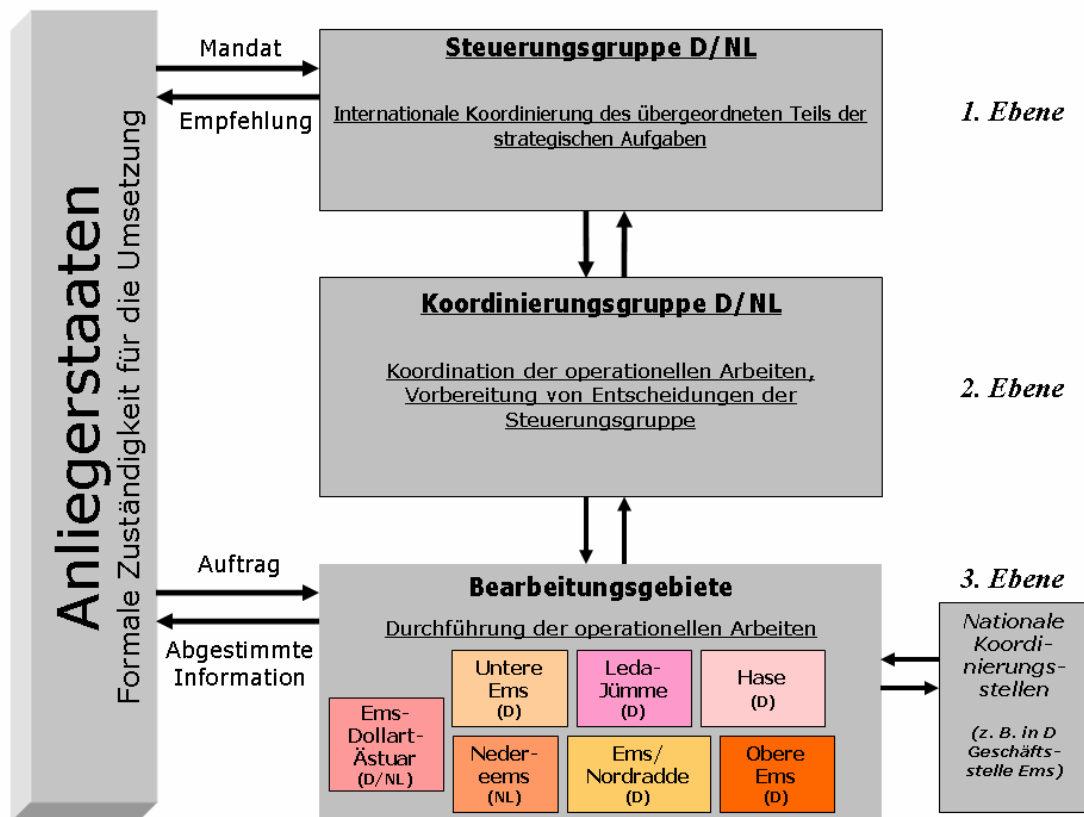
Anliegerstaaten
Formale Zuständigkeit für die Umsetzung

Mandat
Empfehlung

Steuerungsgruppe D/NL

Internationale Koordinierung des übergeordneten Teils der strategischen Aufgaben

1. Ebene

Koordinierungsgruppe D/NL

Koordination der operationellen Arbeiten, Vorbereitung von Entscheidungen der Steuerungsgruppe

2. Ebene

Auftrag
Abgestimmte Information

Bearbeitungsgebiete

Durchführung der operationellen Arbeiten

3. Ebene

Ems-Dollart-Ästuar (D/NL)

Untere Ems (D)

Leda-Jümme (D)

Hase (D)

Nedereems (NL)

Ems/Nordradde (D)

Obere Ems (D)

Nationale Koordinierungsstellen

(z. B. in D Geschäftsstelle Ems)